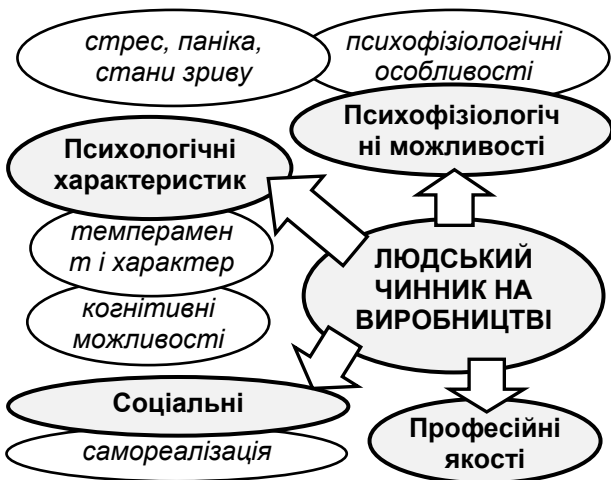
стрес, паніка, стани зриву

психофізіологічні особливості

Психофізіологічні можливості

Психологічні характеристик

темперамент і характер

когнітивні можливості

ЛЮДСЬКИЙ ЧИННИК НА ВИРОБНИЦТВІ

Соціальні

самореалізація

Професійні якості